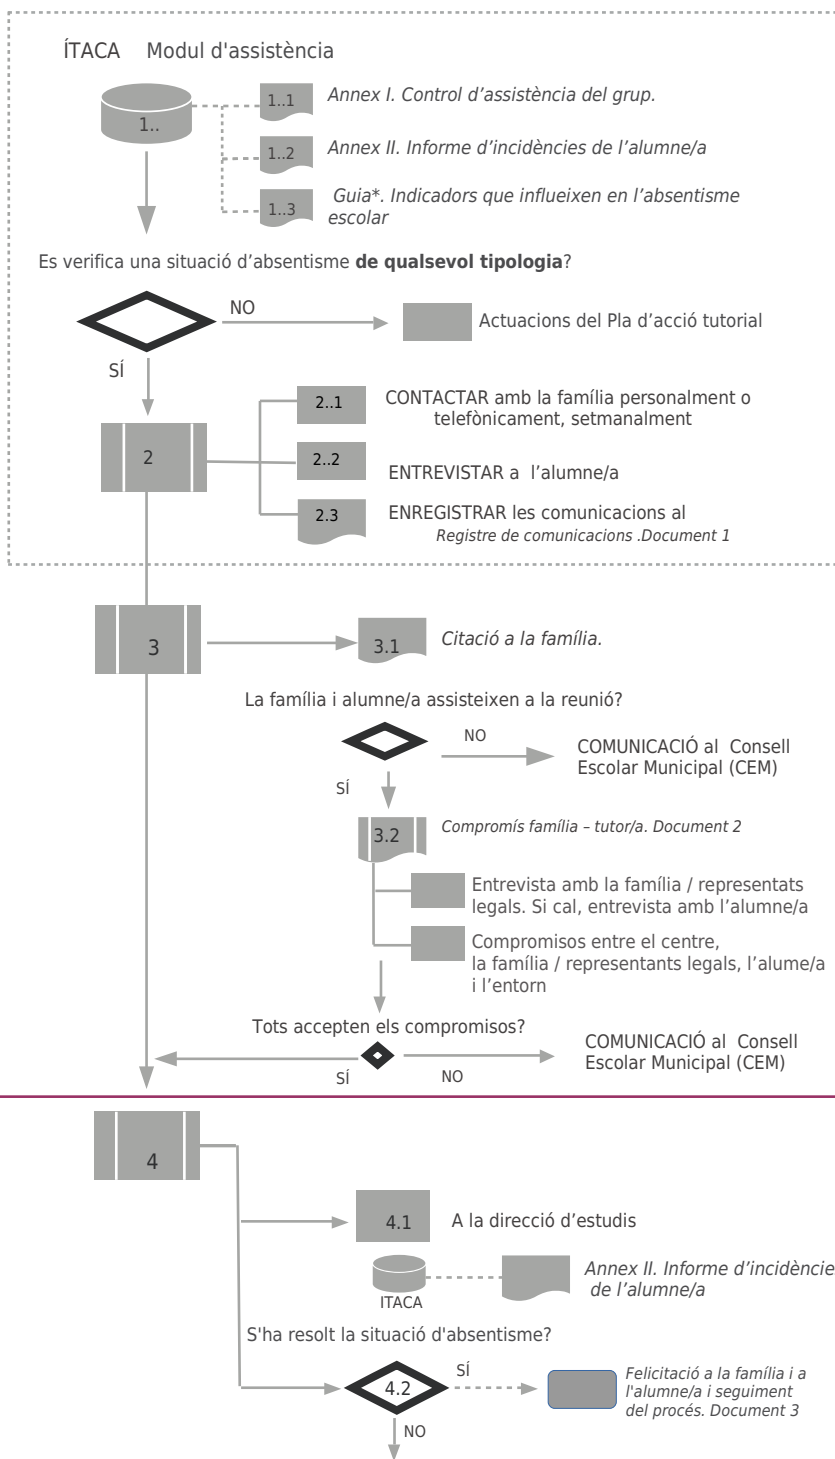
ÍTACA Modul d'assistència

1..

1..1 Annex I. Control d'assistència del grup.

1..2 Annex II. Informe d'incidències de l'alumne/a

1..3 Guia*. Indicadors que influeixen en l'absentisme escolar

Es verifica una situació d'absentisme **de qualsevol tipologia**?

NO

Actuacions del Pla d'acció tutorial

SÍ

2

2..1 CONTACTAR amb la família personalment o telefònicament, setmanalment

2..2 ENTREVISTAR a l'alumne/a

2.3 ENREGISTRAR les comunicacions al Registre de comunicacions .Document 1

3

3.1 Citació a la família.

La família i alumne/a assisteixen a la reunió?

NO

COMUNICACIÓ al Consell Escolar Municipal (CEM)

SÍ

3.2 Compromís família – tutor/a. Document 2

Entrevista amb la família / representats legals. Si cal, entrevista amb l'alumne/a

Compromisos entre el centre, la família / representants legals, l'alume/a i l'entorn

Tots accepten els compromisos?

SÍ

NO

COMUNICACIÓ al Consell Escolar Municipal (CEM)

4

4.1 A la direcció d'estudis

ITACA

Annex II. Informe d'incidèncie de l'alumne/a

S'ha resolt la situació d'absentisme?

4.2

SÍ

Felicitació a la família i a l'alumne/a i seguiment del procés. Document 3

NO